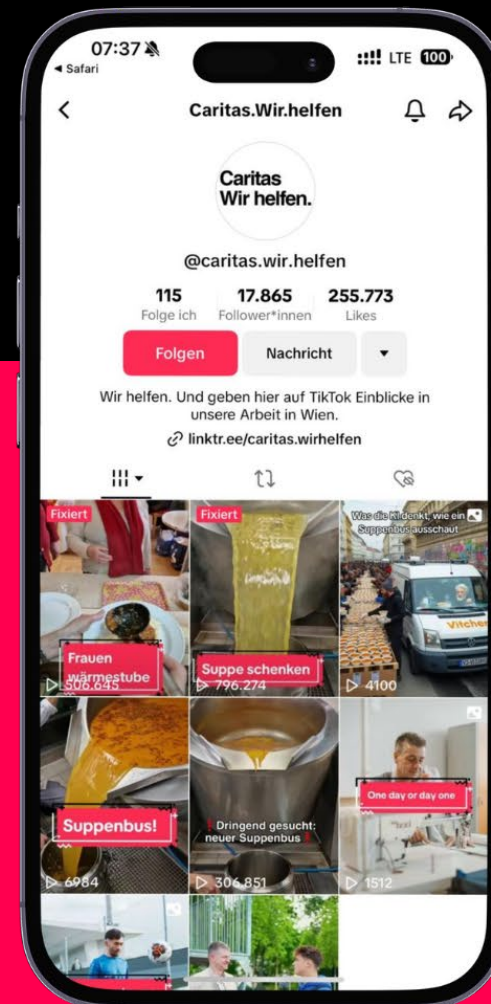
07:37
◂ Safari
LTE 100

Caritas.Wir.helfen

Caritas
Wir helfen.

@caritas.wir.helfen

115 Folge ich
17.865 Follower*innen
255.773 Likes

Folgen
Nachricht

Wir helfen. Und geben hier auf TikTok Einblicke in unsere Arbeit in Wien.
linktr.ee/caritas.wirhelfen

Fixiert
Frauen wärmestube
506.645

Fixiert
Suppe schenken
796.274

Was die KI denkt, wie ein Suppenbus ausschaut
4100

Suppenbus!
6984

Dringend gesucht: neuer Suppenbus
306.851

One day or day one
1512